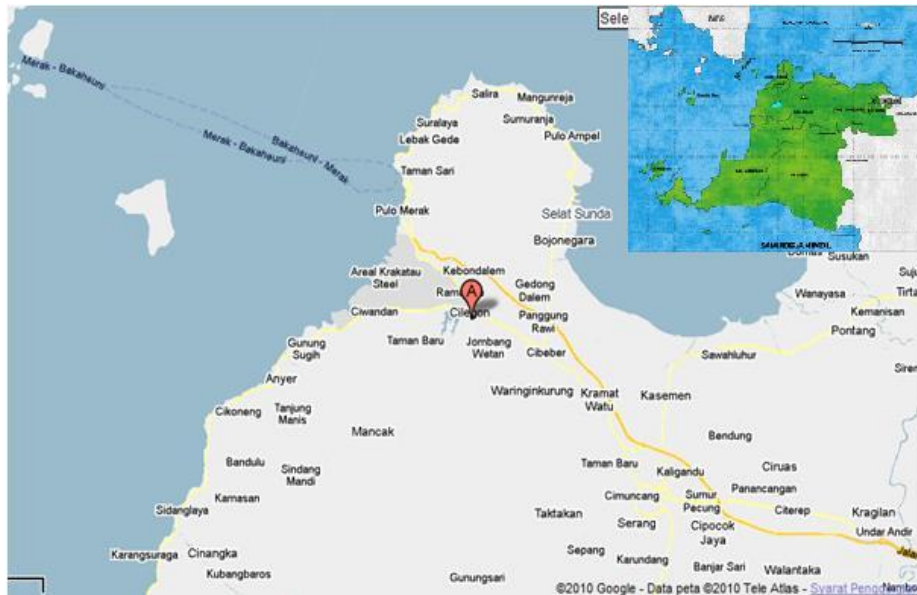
Sele
Merak - Bakahuni
Merak - Bakahuni
Bakahuni - Merak
Salira
Mangunreja
Suralaya
Sumuranja
Lebak Gede
Pulo Ampel
Taman Sari
Pulo Merak
Selat Sunda
Bojonegara
Areal Krakatau Steel
Kebondalem
Gedong Dalem
Ram
A
Cilegon
Ciwandan
Panggung Rawi
Taman Baru
Jombang Wetan
Cibeber
Gunung Sugih
Anyer
Waringinkurung
Kramat Watu
Kasemen
Cikoneng
Tanjung Manis
Mancak
Bendung
Bandulu
Sindang Mandi
Taman Baru
Kaligandu
Ciruas
Kamasan
Cimuncang
Sumur Pecung
Panancangan
Sidanglaya
Taktakan
Serang
Cipocok Jaya
Citerep
Kragilan
Undar Andir
Sepang
Karundang
Banjar Sari
Walantaka
Karangsuraga
Cinangka
Kubangbaros
Gunungsari
Domas
Susukan
Suj
Tirta
Wanayasa
Kemanisan
Pontang
Sawahluhur
Sirer
Jala
©2010 Google - Data peta ©2010 Tele Atlas - Syarat Pengg
Nambo
SAMUDERA HINDIA